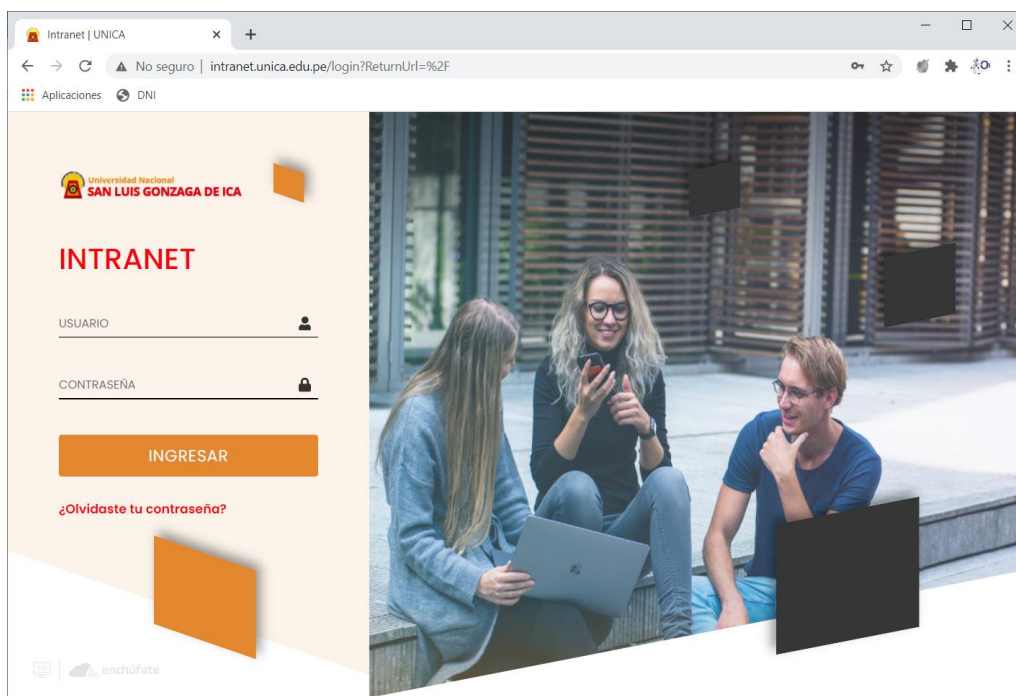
Intranet | UNICA

No seguro | intranet.unica.edu.pe/login?ReturnUrl=%2F

Aplicaciones DNI

Universidad Nacional
SAN LUIS GONZAGA DE ICA

INTRANET

USUARIO

CONTRASEÑA

INGRESAR

¿Olvidaste tu contraseña?

enchúfate